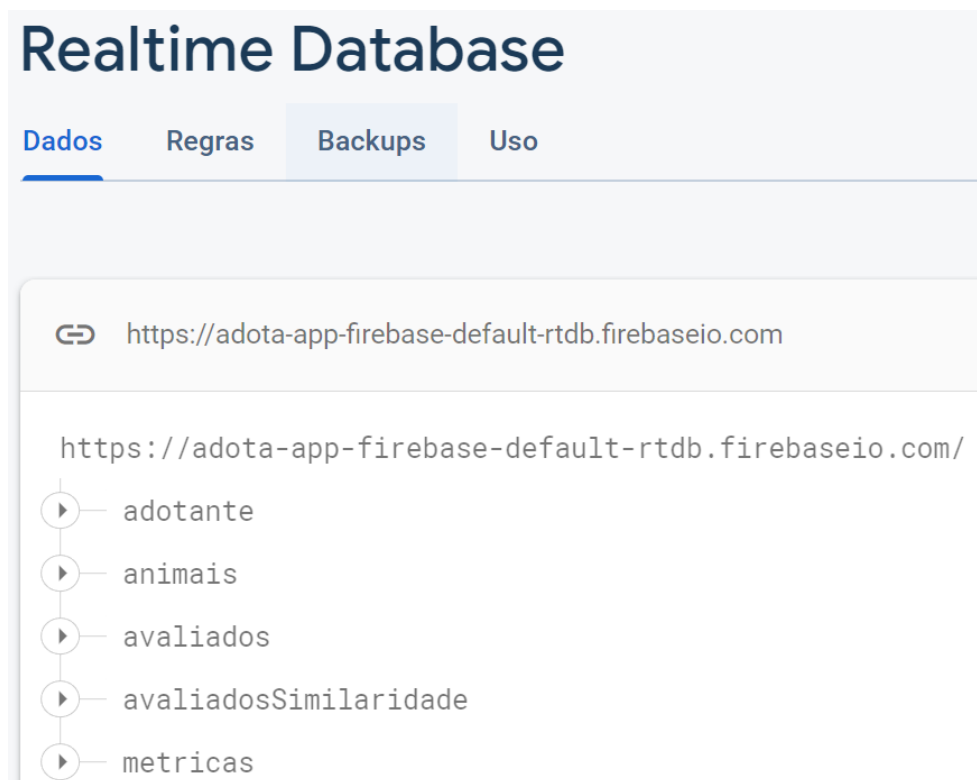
Realtime Database

Dados Regras Backups Uso

https://adota-app-firebase-default-rtdb.firebaseio.com

https://adota-app-firebase-default-rtdb.firebaseio.com/
adotante
animais
avaliados
avaliadosSimilaridade
metricas